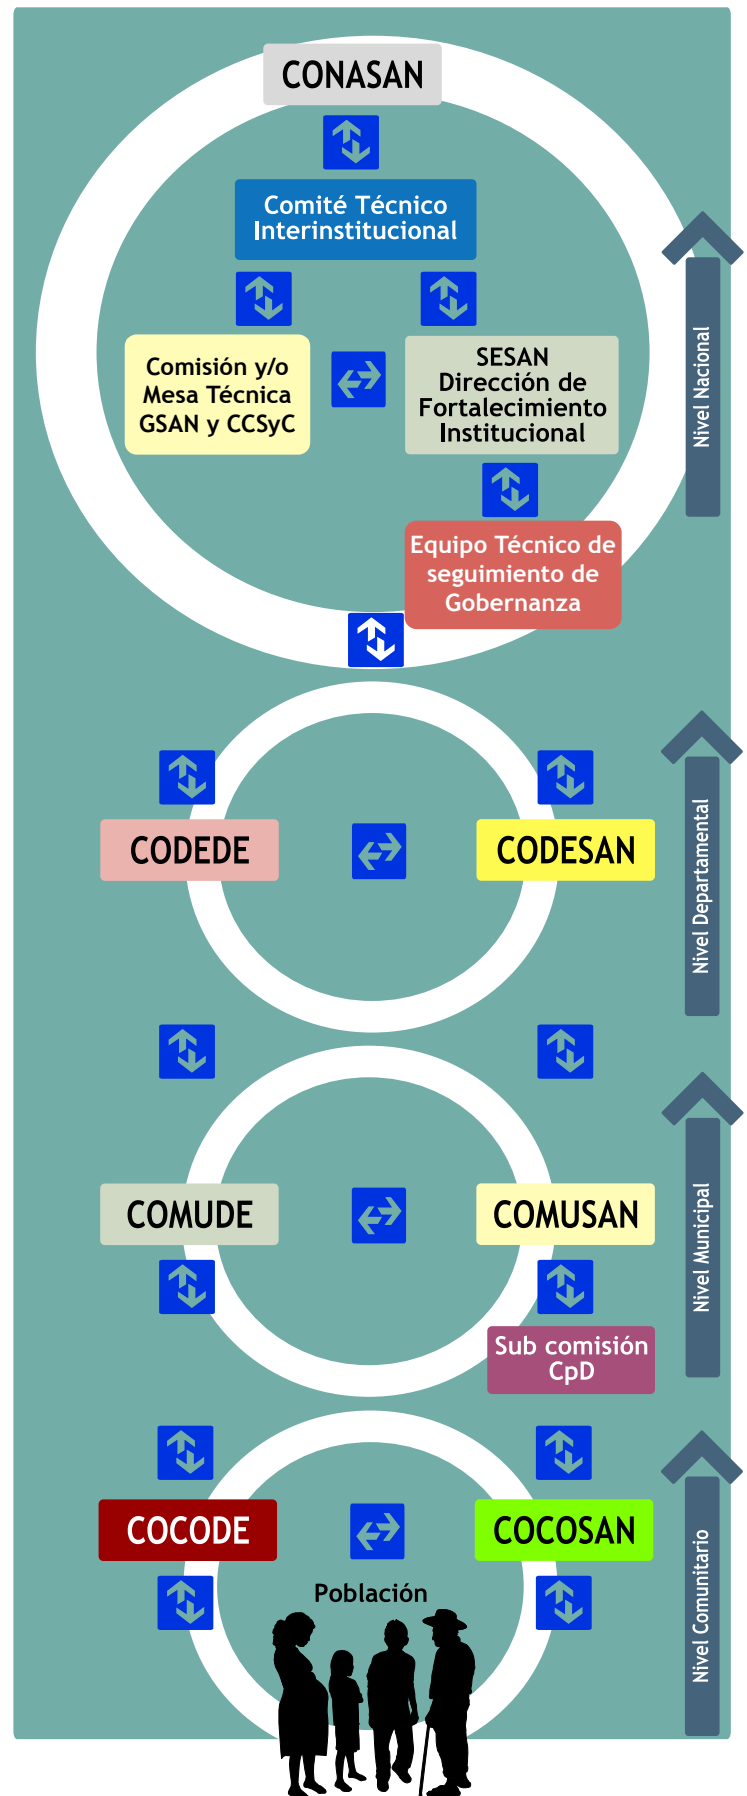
CONASAN

Comité Técnico Interinstitucional

Comisión y/o Mesa Técnica GSAN y CCSyC

SESAN Dirección de Fortalecimiento Institucional

Equipo Técnico de seguimiento de Gobernanza

Nivel Nacional

CODEDE

CODESAN

Nivel Departamental

COMUDE

COMUSAN

Sub comisión CpD

Nivel Municipal

COCODE

COCOSAN

Población

Nivel Comunitario